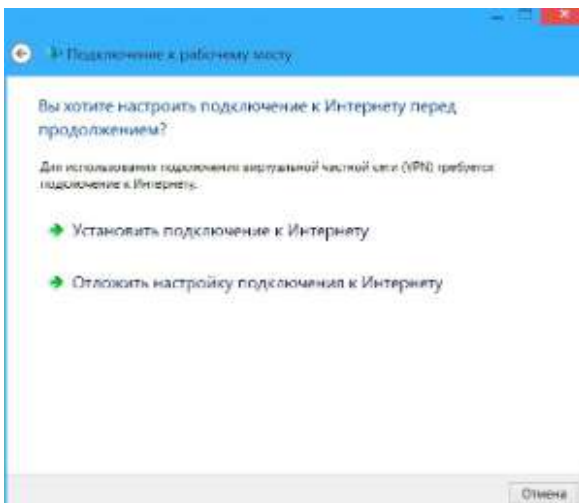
Подключение к рабочему месту

Вы хотите настроить подключение к Интернету перед продолжением?

Для использования подключения виртуальной частной сети (VPN) требуется подключение к Интернету.

Установить подключение к Интернету

Отложить настройку подключения к Интернету

Отмена